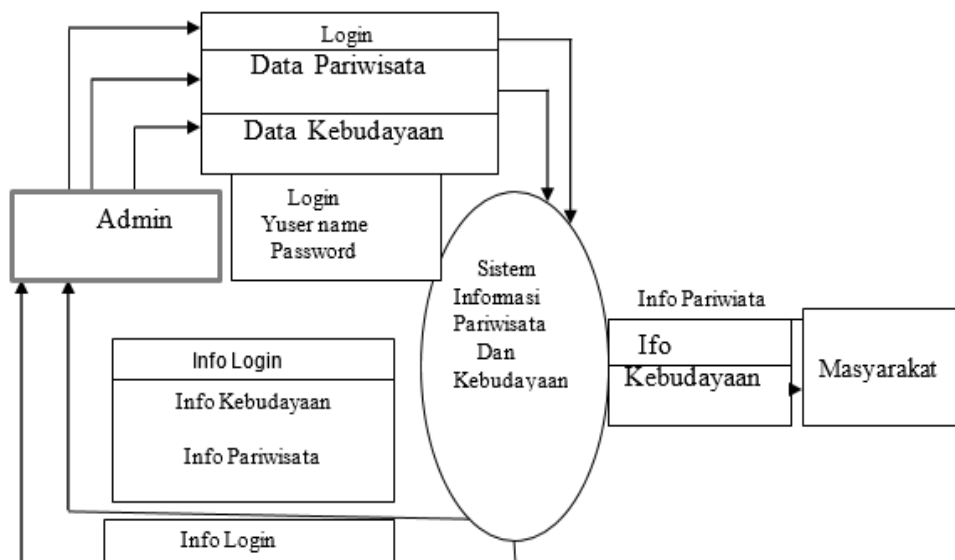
Login

Data Pariwisata

Data Kebudayaan

Admin

Login
Yuser name
Password

Sistem
Informasi
Pariwisata
Dan
Kebudayaan

Info Pariwiata

Ifo
Kebudayaan

Masyarakat

Info Login

Info Kebudayaan

Info Pariwisata

Info Login